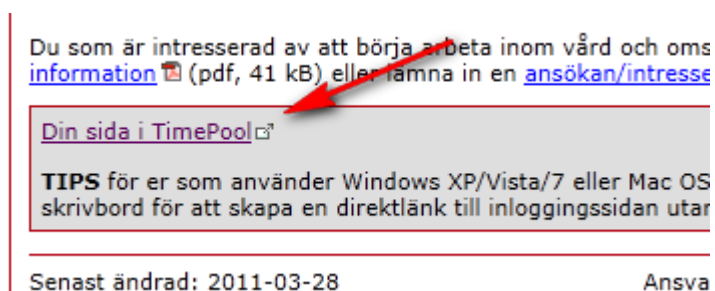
Du som är intresserad av att börja arbeta inom vård och oms information (pdf, 41 kB) eller lämna in en ansökan/intresse

Din sida i TimePool

TIPS för er som använder Windows XP/Vista/7 eller Mac OS skrivbord för att skapa en direktlänk till inloggingssidan utan

Senast ändrad: 2011-03-28 Ansva